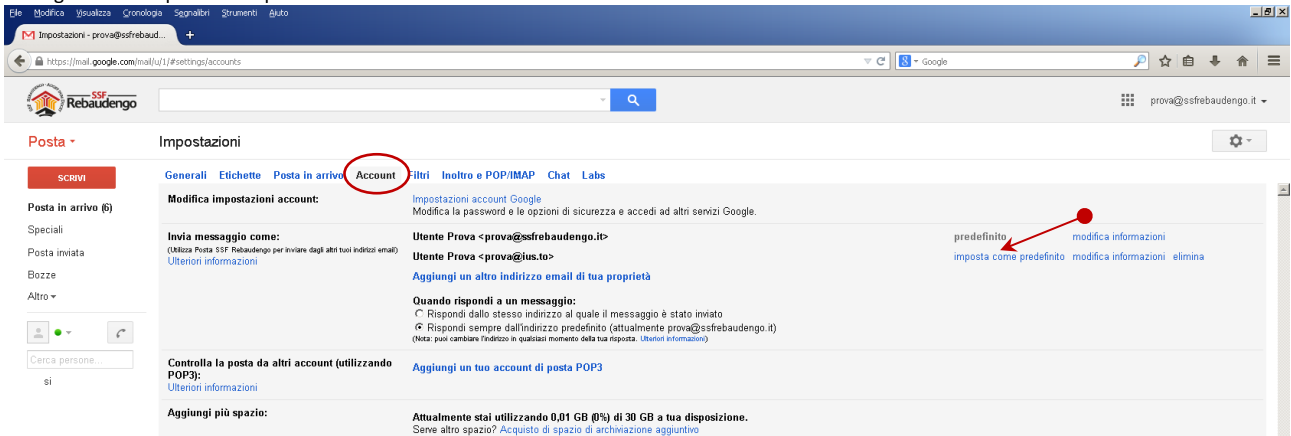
File Modifica Visualizza Cronologia Segnalibri Strumenti Aiuto

Impostazioni - prova@ssfrebaud...

https://mail.google.com/mail/u/1/#settings/accounts

Google

SSF Rebaudengo

prova@ssfrebaudengo.it

Posta

Impostazioni

SCRIVI

Posta in arrivo (6)
Speciali
Posta inviata
Bozze
Altro

Cerca persone...

si

Generali Etichette Posta in arrivo Account Filtri Inoltro e POP/IMAP Chat Labs

| | |
|---|---|
| Modifica impostazioni account: | Impostazioni account Google<br>Modifica la password e le opzioni di sicurezza e accedi ad altri servizi Google. |
| Invia messaggio come:<br>(Utilizza Posta SSF Rebaudengo per inviare dagli altri tuoi indirizzi email)<br>Ulteriori informazioni | Utente Prova <prova@ssfrebaudengo.it> predefinito modifica informazioni<br>Utente Prova <prova@ius.to> imposta come predefinito modifica informazioni elimina<br>Aggiungi un altro indirizzo email di tua proprietà<br>Quando rispondi a un messaggio:<br>Rispondi dallo stesso indirizzo al quale il messaggio è stato inviato<br>Rispondi sempre dall'indirizzo predefinito (attualmente prova@ssfrebaudengo.it)<br>(Nota: puoi cambiare l'indirizzo in qualsiasi momento della tua risposta. Ulteriori informazioni) |
| Controlla la posta da altri account (utilizzando POP3):<br>Ulteriori informazioni | Aggiungi un tuo account di posta POP3 |
| Aggiungi più spazio: | Attualmente stai utilizzando 0,01 GB (0%) di 30 GB a tua disposizione.<br>Serve altro spazio? Acquisto di spazio di archiviazione aggiuntivo |